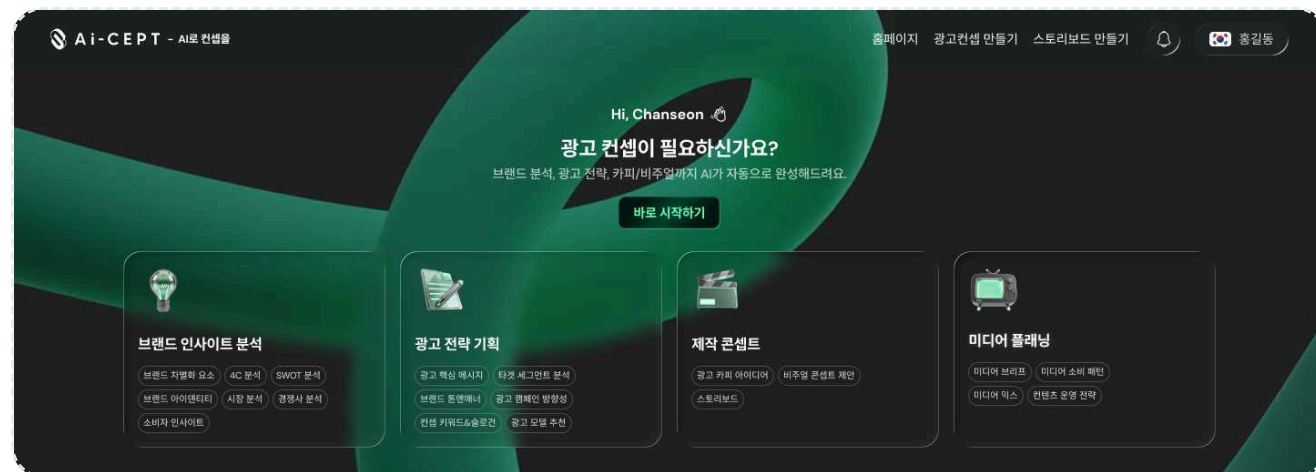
Ai-CEPT - AI로 컨셉을

홈페이지 광고컨셉 만들기 스토리보드 만들기 홍길동

Hi, Chanseon

광고 컨셉이 필요하신가요?

브랜드 분석, 광고 전략, 카피/비주얼까지 AI가 자동으로 완성해드려요.

바로 시작하기

브랜드 인사이트 분석

브랜드 차별화 요소
4C 분석
SWOT 분석
브랜드 아이덴티티
시장 분석
경쟁사 분석
소비자 인사이트

광고 전략 기획

광고 핵심 메시지
타겟 세그먼트 분석
브랜드 톤앤매너
광고 캠페인 방향성
컨셉 키워드&슬로건
광고 모델 추천

제작 콘셉트

광고 카피 아이디어
비주얼 콘셉트 제안
스토리보드

미디어 플래닝

미디어 브리프
미디어 소비 패턴
미디어 믹스
컨텐츠 운영 전략